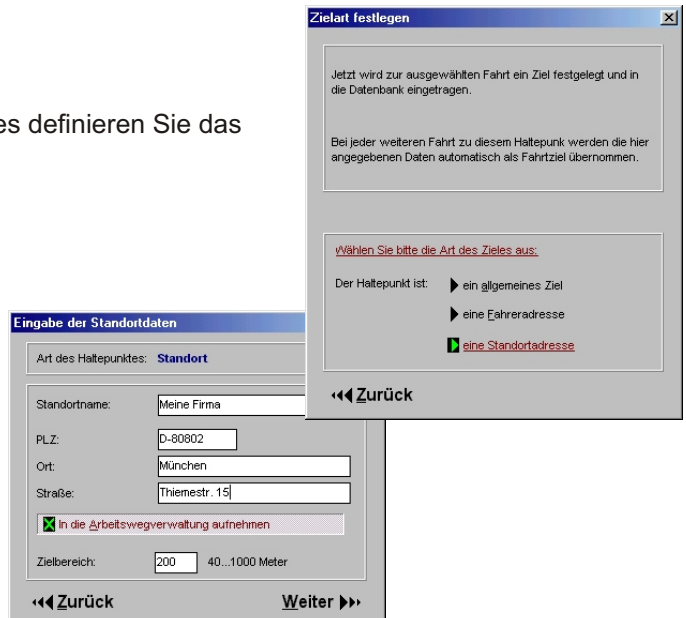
es definieren Sie das

Zielart festlegen

Jetzt wird zur ausgewählten Fahrt ein Ziel festgelegt und in die Datenbank eingetragen.

Bei jeder weiteren Fahrt zu diesem Haltepunk werden die hier angegebenen Daten automatisch als Fahrtziel übernommen.

Wählen Sie bitte die Art des Zieles aus:

Der Haltepunkt ist: ein allgemeines Ziel

eine Fahreradresse

eine Standortadresse

Zurück

Eingabe der Standortdaten

Art des Haltepunktes: Standort

Standortname: Meine Firma

PLZ: D-80802

Ort: München

Straße: Thiemestr. 15

In die Arbeitswegverwaltung aufnehmen

Zielbereich: 200 40...1000 Meter

Zurück

Weiter